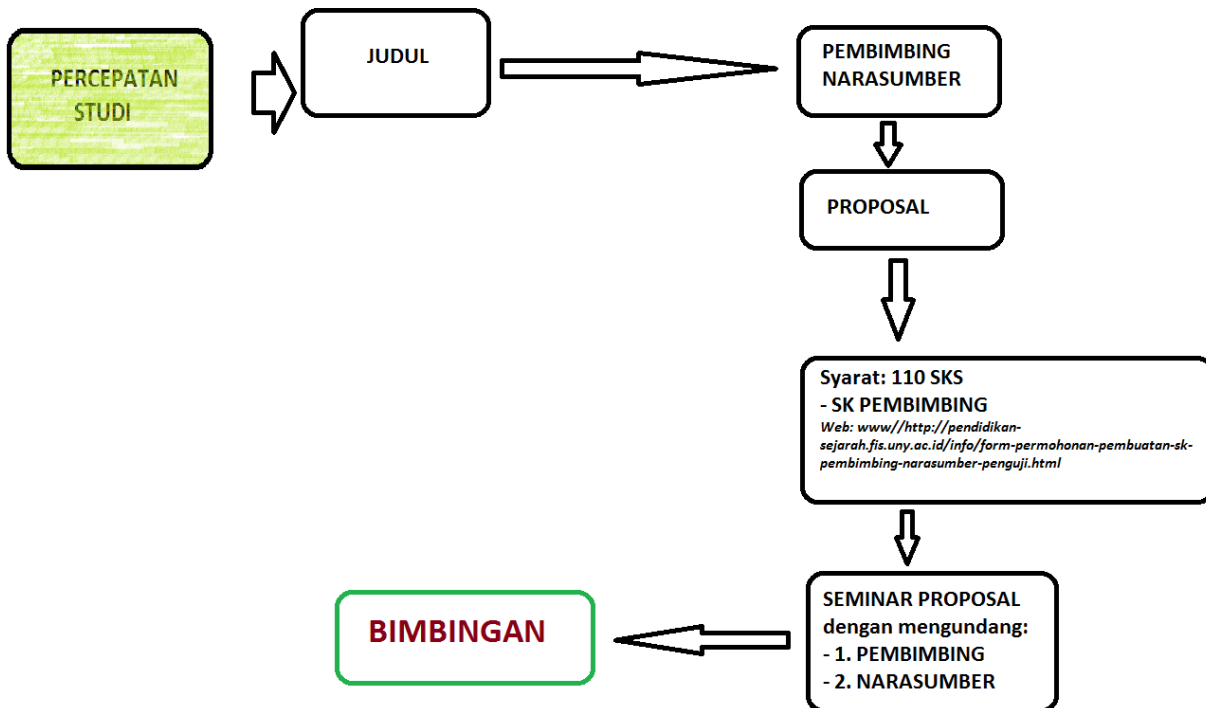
PERCEPATAN STUDI

JUDUL

PEMBIMBING NARASUMBER

PROPOSAL

Syarat: 110 SKS
- SK PEMBIMBING
Web: www//http://pendidikan-sejarah.fis.uny.ac.id/info/form-permohonan-pembuatan-sk-pembimbing-narasumber-penguji.html

SEMINAR PROPOSAL dengan mengundang:
- 1. PEMBIMBING
- 2. NARASUMBER

BIMBINGAN